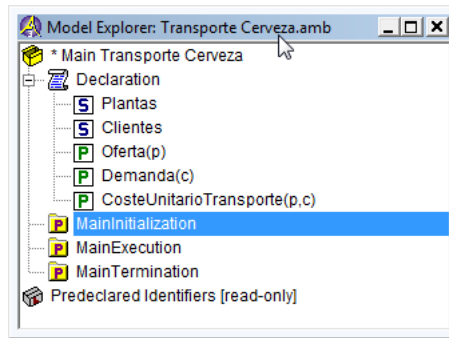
Model Explorer: Transporte Cerveza.amb

* Main Transporte Cerveza
Declaration
S Plantas
S Clientes
P Oferta(p)
P Demanda(c)
P CosteUnitarioTransporte(p,c)
P MainInitialization
P MainExecution
P MainTermination
Predeclared Identifiers [read-only]